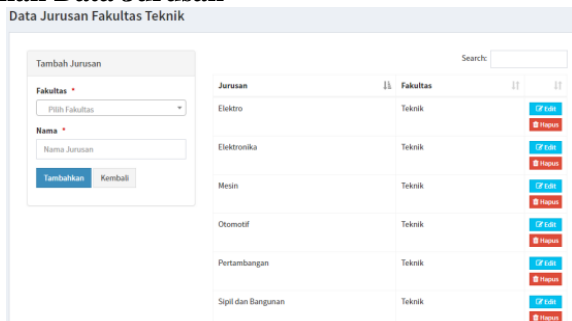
Data Jurusan Fakultas Teknik

Tambah Jurusan

Fakultas *

Pilih Fakultas

Nama *

Nama Jurusan

Tambahkan Kembali

Search:

| Jurusan | Fakultas | |
|---|---|---|
| Elektro | Teknik | Edit Hapus |
| Elektronika | Teknik | Edit Hapus |
| Mesin | Teknik | Edit Hapus |
| Otomotif | Teknik | Edit Hapus |
| Pertambangan | Teknik | Edit Hapus |
| Sipil dan Bangunan | Teknik | Edit Hapus |